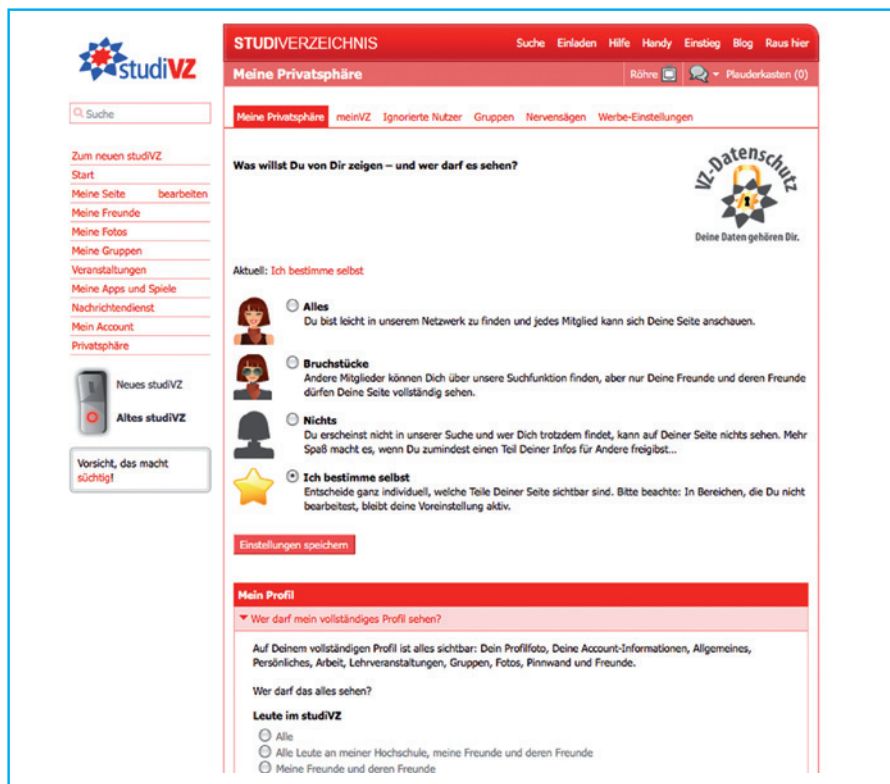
studiVZ

Suche

Zum neuen studiVZ
Start
Meine Seite bearbeiten
Meine Freunde
Meine Fotos
Meine Gruppen
Veranstaltungen
Meine Apps und Spiele
Nachrichtendienst
Mein Account
Privatsphäre

Neues studiVZ
Altes studiVZ

Vorsicht, das macht süchtig!

STUDIVERZEICHNIS Suche Einladen Hilfe Handy Einstieg Blog Raus hier

Meine Privatsphäre Röhre Plauderkasten (0)

Meine Privatsphäre meinVZ Ignorierte Nutzer Gruppen Nervensägen Werbe-Einstellungen

Was willst Du von Dir zeigen – und wer darf es sehen?

VZ-Datenschutz
Deine Daten gehören Dir.

Aktuell: Ich bestimme selbst

Alles
Du bist leicht in unserem Netzwerk zu finden und jedes Mitglied kann sich Deine Seite anschauen.

Bruchstücke
Andere Mitglieder können Dich über unsere Suchfunktion finden, aber nur Deine Freunde und deren Freunde dürfen Deine Seite vollständig sehen.

Nichts
Du erscheinst nicht in unserer Suche und wer Dich trotzdem findet, kann auf Deiner Seite nichts sehen. Mehr Spaß macht es, wenn Du zumindest einen Teil Deiner Infos für Andere freigibst...

Ich bestimme selbst
Entscheide ganz individuell, welche Teile Deiner Seite sichtbar sind. Bitte beachte: In Bereichen, die Du nicht bearbeitest, bleibt deine Voreinstellung aktiv.

Einstellungen speichern

Mein Profil

Wer darf mein vollständiges Profil sehen?

Auf Deinem vollständigen Profil ist alles sichtbar: Dein Profilfoto, Deine Account-Informationen, Allgemeines, Persönliches, Arbeit, Lehrveranstaltungen, Gruppen, Fotos, Pinnwand und Freunde.

Wer darf das alles sehen?

Leute im studiVZ
Alle
Alle Leute an meiner Hochschule, meine Freunde und deren Freunde
Meine Freunde und deren Freunde